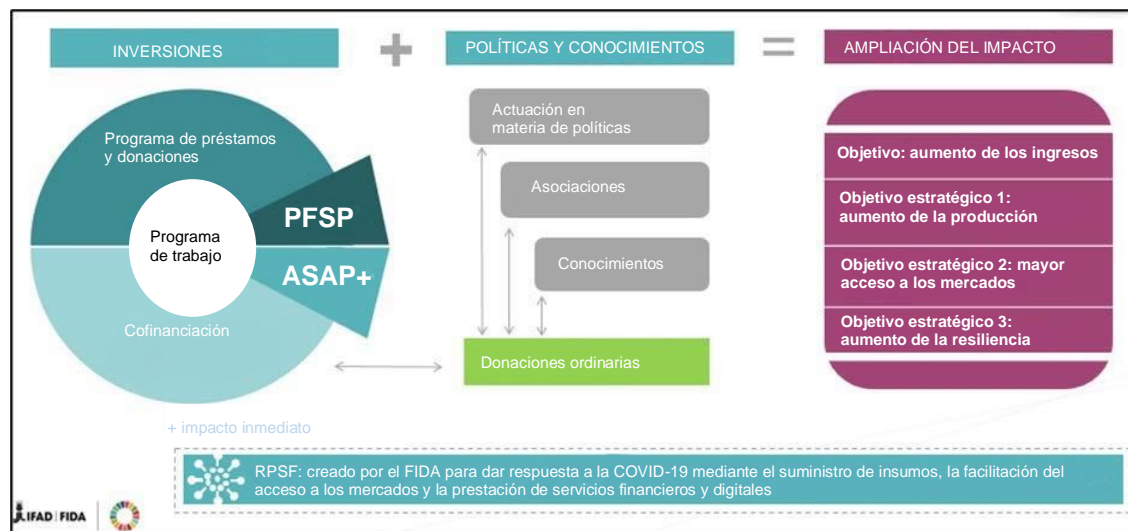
INVERSIONES

+

POLÍTICAS Y CONOCIMIENTOS

=

AMPLIACIÓN DEL IMPACTO

Programa de préstamos y donaciones

Programa de trabajo

PFSP

ASAP+

Cofinanciación

Actuación en materia de políticas

Asociaciones

Conocimientos

Donaciones ordinarias

Objetivo: aumento de los ingresos

Objetivo estratégico 1: aumento de la producción

Objetivo estratégico 2: mayor acceso a los mercados

Objetivo estratégico 3: aumento de la resiliencia

+ impacto inmediato

RPSF: creado por el FIDA para dar respuesta a la COVID-19 mediante el suministro de insumos, la facilitación del acceso a los mercados y la prestación de servicios financieros y digitales

IFAD | FIDA